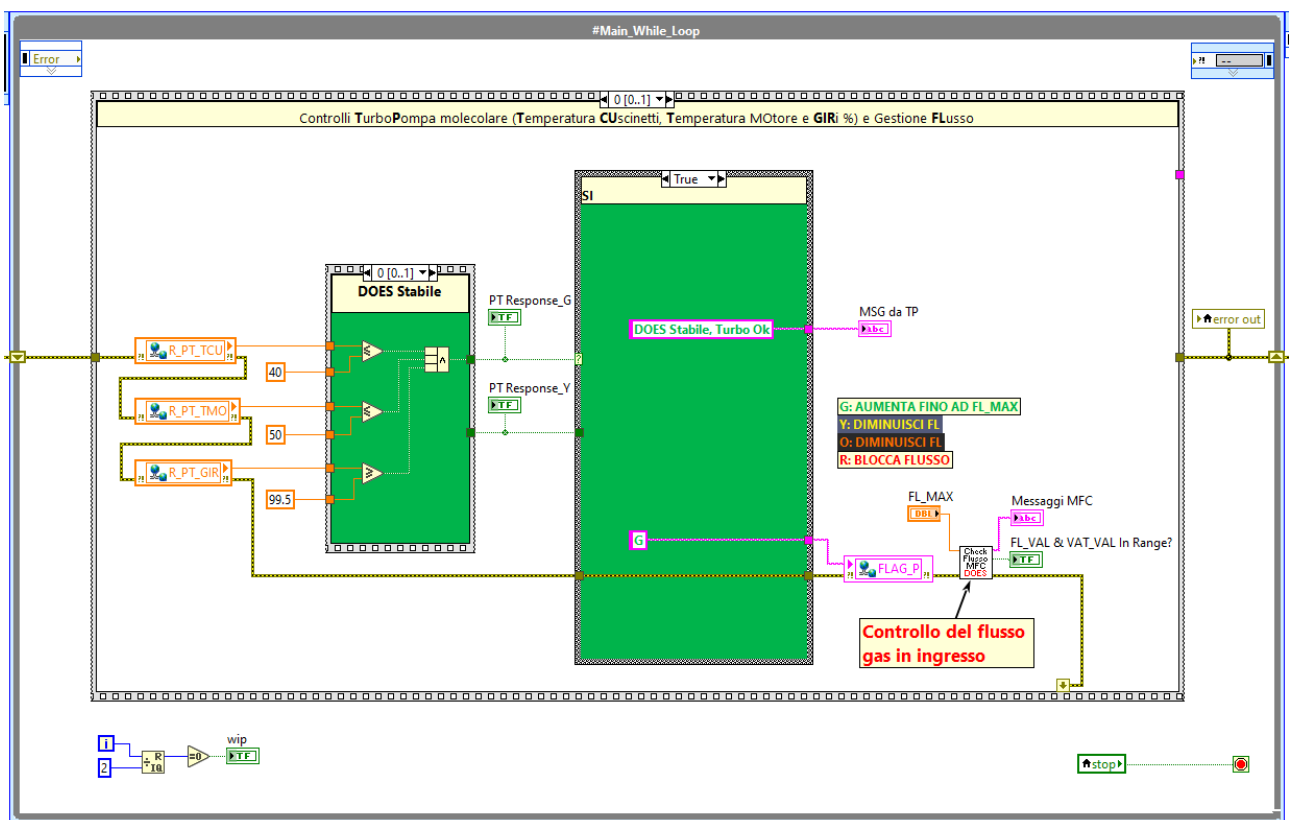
#Main_While_Loop

Error

0 [0..1]

Controlli TurboPompa molecolare (Temperatura CUscinetti, Temperatura MOtore e GIRi %) e Gestione FLusso

True

SI

0 [0..1]

DOES Stabile

R_PT_TCU

40

R_PT_TMO

50

R_PT_GIR

99.5

PT Response_G

TF

PT Response_Y

TF

DOES Stabile, Turbo Ok

MSG da TP

abc

G: AUMENTA FINO AD FL_MAX

Y: DIMINUISCI FL

O: DIMINUISCI FL

R: BLOCCA FLUSSO

FL_MAX

DBL

Messaggi MFC

abc

FL_VAL & VAT_VAL In Range?

TF

G

FLAG_P

Check Flusso MFC DOES

Controllo del flusso gas in ingresso

error out

i

2

R

wip

TF

stop